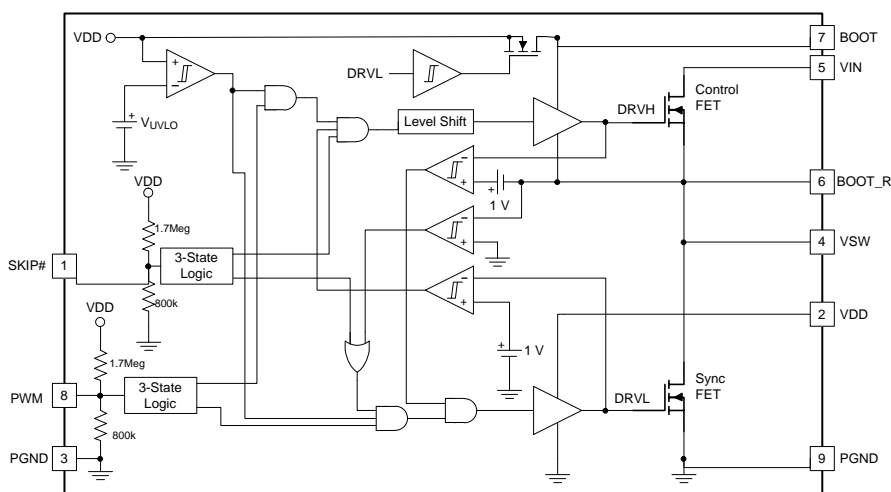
VDD
7 BOOT
DRVL
5 VIN
+
−
Control FET
$V_{UVLO}$
Level Shift
DRVH
VDD
−
+
6 BOOT_R
1 V
1.7Meg
−
+
SKIP# 1
3-State Logic
4 VSW
800k
−
+
VDD
2 VDD
1.7Meg
1 V
PWM 8
3-State Logic
Sync FET
DRVL
800k
PGND 3
9 PGND